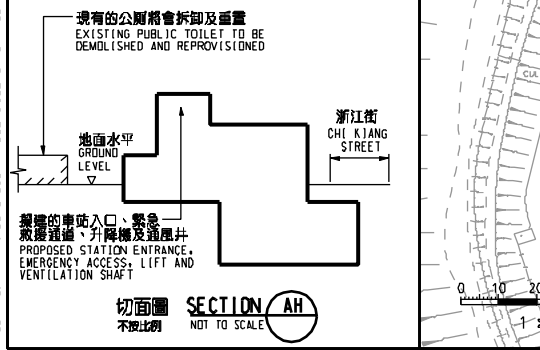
現有的公廁將會拆卸及重置
EXISTING PUBLIC TOILET TO BE DEMOLISHED AND REPROVISIONED

地面水平
GROUND LEVEL

浙江街
CHI KIANG STREET

擬建的車站入口、緊急救援通道、升降機及通風井
PROPOSED STATION ENTRANCE, EMERGENCY ACCESS, LIFT AND VENTILATION SHAFT

切面圖 SECTION AH
不按比例 NOT TO SCALE

CUL

0 10 20

1